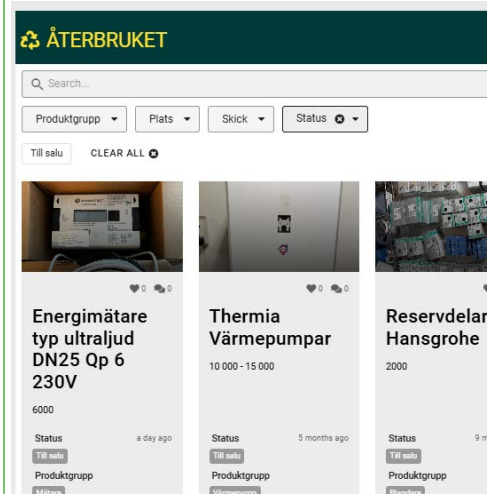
ÅTERBRUKET

Search...

Produktgrupp ▾ Plats ▾ Skick ▾ Status ▾

Till salu CLEAR ALL

0 0

Energimätare typ ultraljud DN25 Qp 6 230V

6000

Status a day ago

Till salu

Produktgrupp

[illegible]

0 0

Thermia Värmepumpar

10 000 - 15 000

Status 5 months ago

Till salu

Produktgrupp

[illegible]

Reservdelar Hansgrohe

2000

Status 9 m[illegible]

Till salu

Produktgrupp

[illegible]